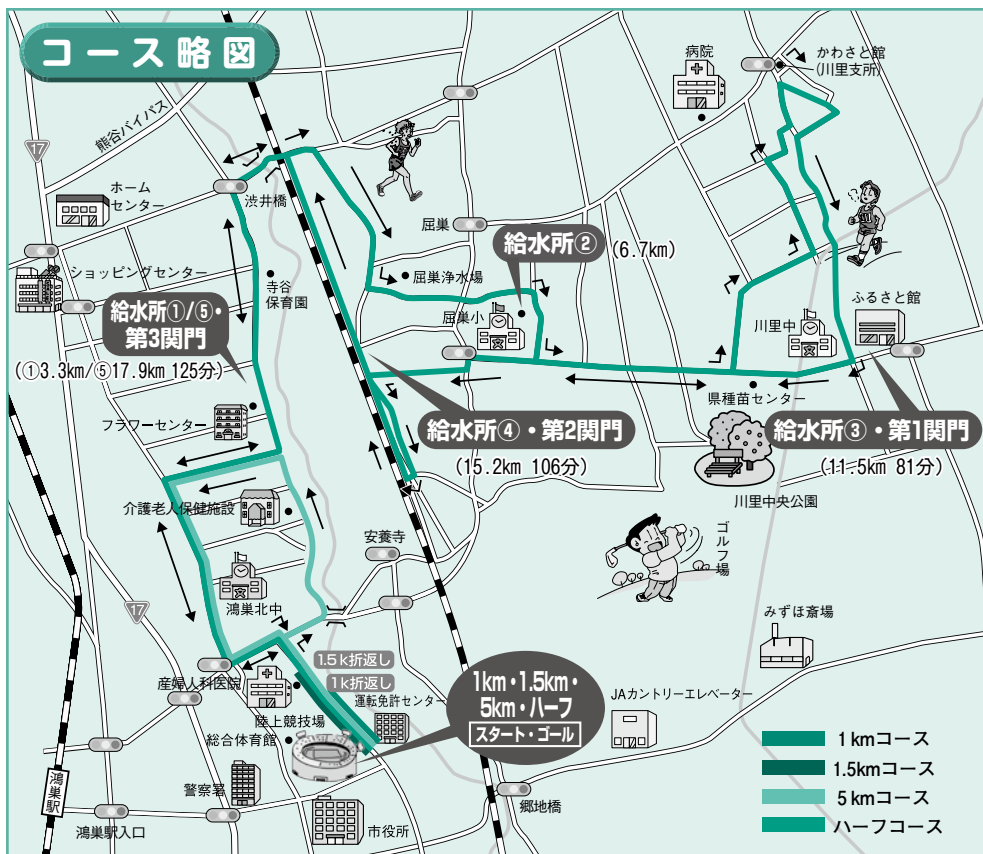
コース略図

17

熊谷バイパス

ホームセンター

ショッピングセンター

渋井橋

寺谷保育園

給水所①/⑤・第3関門

(①3.3km/⑤17.9km 125分)

フラワーセンター

介護老人保健施設

鴻巣北中

17

産婦人科医院

陸上競技場

総合体育館

警察署

鴻巣駅

鴻巣駅入口

屈巣

屈巣浄水場

屈巣小

給水所②

(6.7km)

給水所④・第2関門

(15.2km 106分)

安養寺

1.5k折返し

1k折返し

運転免許センター

1km・1.5km・5km・ハーフ

スタート・ゴール

市役所

郷地橋

病院

かわさと館(川里支所)

川里中

ふるさと館

県種苗センター

給水所③・第1関門

(11.5km 81分)

川里中央公園

ゴルフ場

みずほ斎場

JAカントリーエレベーター

1kmコース

1.5kmコース

5kmコース

ハーフコース